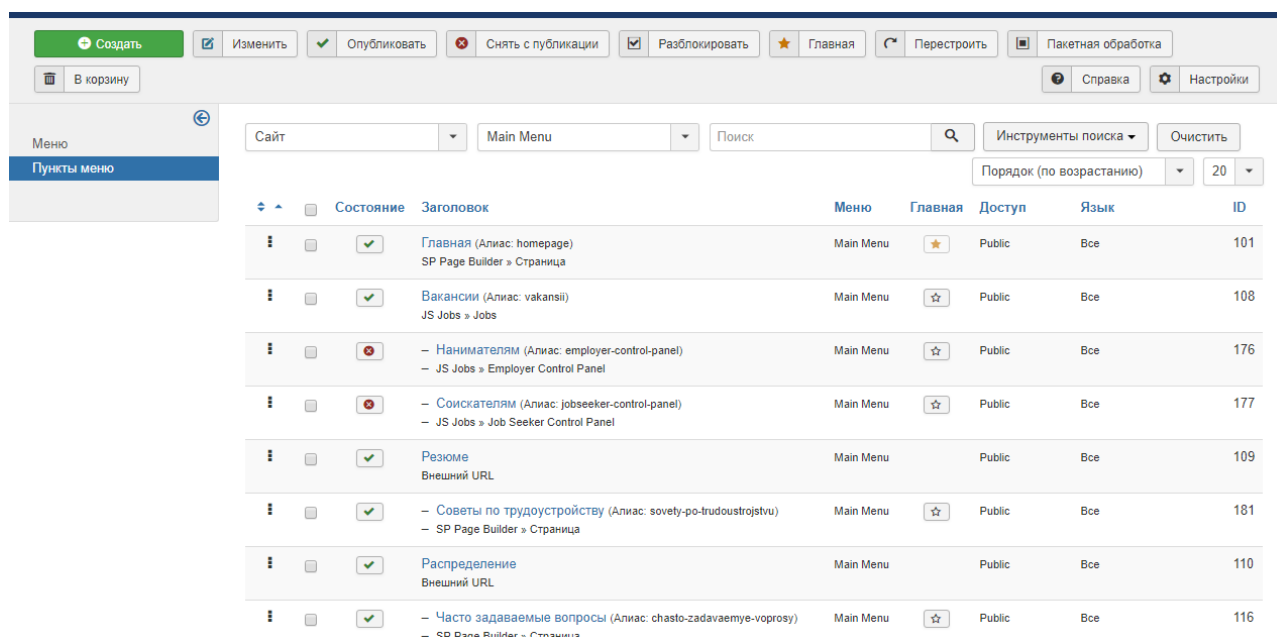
Создать | Изменить | Опубликовать | Снять с публикации | Разблокировать | Главная | Перестроить | Пакетная обработка

В корзину

Справка | Настройки

Меню
Пункты меню

Сайт | Main Menu | Поиск | Инструменты поиска | Очистить

Порядок (по возрастанию) | 20

| | Состояние | Заголовок | Меню | Главная | Доступ | Язык | ID |
|---|---|---|---|---|---|---|---|
| | | Главная (Алиас: homepage) SP Page Builder » Страница | Main Menu | | Public | Все | 101 |
| | | Вакансии (Алиас: vakansii) JS Jobs » Jobs | Main Menu | | Public | Все | 108 |
| | | – Нанимателям (Алиас: employer-control-panel) – JS Jobs » Employer Control Panel | Main Menu | | Public | Все | 176 |
| | | – Соискателям (Алиас: jobseeker-control-panel) – JS Jobs » Job Seeker Control Panel | Main Menu | | Public | Все | 177 |
| | | Резюме Внешний URL | Main Menu | | Public | Все | 109 |
| | | – Советы по трудоустройству (Алиас: sovety-po-trudoustrojstvu) – SP Page Builder » Страница | Main Menu | | Public | Все | 181 |
| | | Распределение Внешний URL | Main Menu | | Public | Все | 110 |
| | | – Часто задаваемые вопросы (Алиас: chasto-zadavaemye-voprosy) – SP Page Builder » Страница | Main Menu | | Public | Все | 116 |